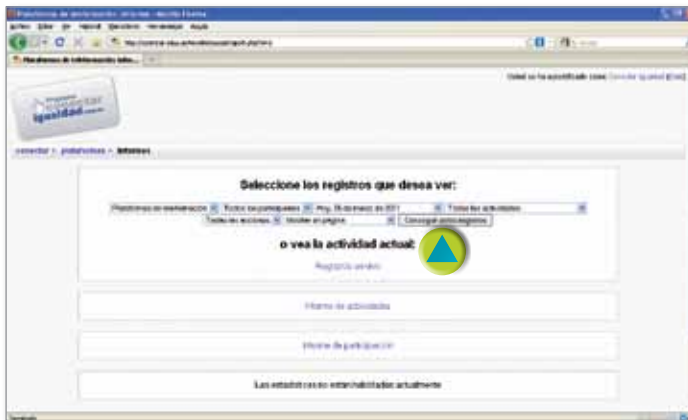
Seleccione los registros que desea ver:

Conseguir estos registros

o vea la actividad actual:

Registro vivo

Informe de actividades

Informe de participación

Las estadísticas no están habilitadas actualmente

conectar » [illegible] » Informes

igualdad